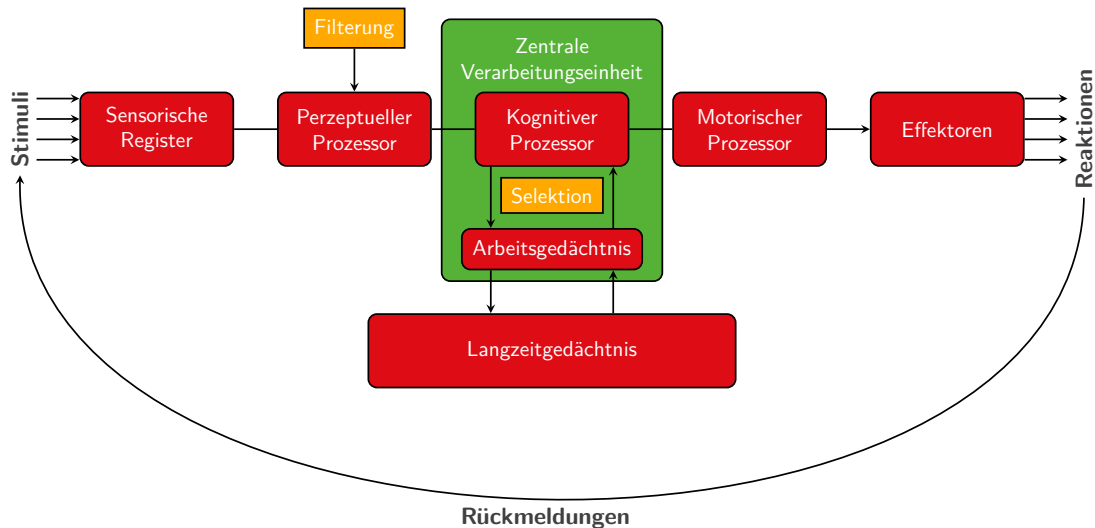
Filterung

Zentrale Verarbeitungseinheit

Stimuli

Sensorische Register

Perzeptueller Prozessor

Kognitiver Prozessor

Motorischer Prozessor

Effektoren

Reaktionen

Selektion

Arbeitsgedächtnis

Langzeitgedächtnis

Rückmeldungen